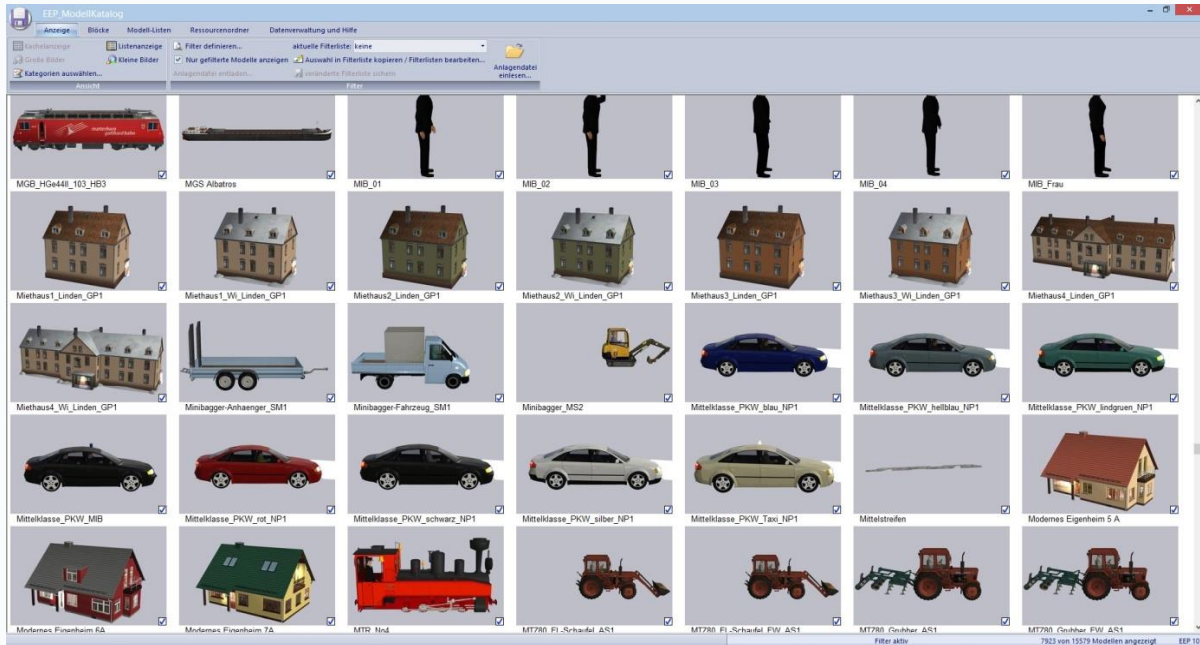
EEP_ModellKatalog

Anzeige Blöcke Modell-Listen Ressourcenordner Datenverwaltung und Hilfe

Kachelanzeige Listenanzeige
Große Bilder Kleine Bilder
Kategorien auswählen...
Ansicht

Filter definieren... aktuelle Filterliste: keine
Nur gefilterte Modelle anzeigen Auswahl in Filterliste kopieren / Filterlisten bearbeiten...
Anlagendatei entladen... veränderte Filterliste sichern
Filter

Anlagendatei einlesen...

MGB_HGe4II_103_HB3
MGS Albatros
MIB_01
MIB_02
MIB_03
MIB_04
MIB_Frau
Miethaus1_Linden_GP1
Miethaus1_Wi_Linden_GP1
Miethaus2_Linden_GP1
Miethaus2_Wi_Linden_GP1
Miethaus3_Linden_GP1
Miethaus3_Wi_Linden_GP1
Miethaus4_Linden_GP1
Miethaus4_Wi_Linden_GP1
Minibagger-Anhaenger_SM1
Minibagger-Fahrzeug_SM1
Minibagger_MS2
Mittelklasse_PKW_blau_NP1
Mittelklasse_PKW_hellblau_NP1
Mittelklasse_PKW_lindgruen_NP1
Mittelklasse_PKW_MIB
Mittelklasse_PKW_rot_NP1
Mittelklasse_PKW_schwarz_NP1
Mittelklasse_PKW_silber_NP1
Mittelklasse_PKW_Taxi_NP1
Mittelstreifen
Modernes Eigenheim 5 A
Modernes Eigenheim 6A
Modernes Eigenheim 7A
MTR_No4
MT780_FL-Schaufel_AS1
MT780_FL-Schaufel_FW_AS1
MT780_Grubber_AS1
MT780_Grubber_FW_AS1

Filter aktiv
7923 von 15579 Modellen angezeigt
EEP 10